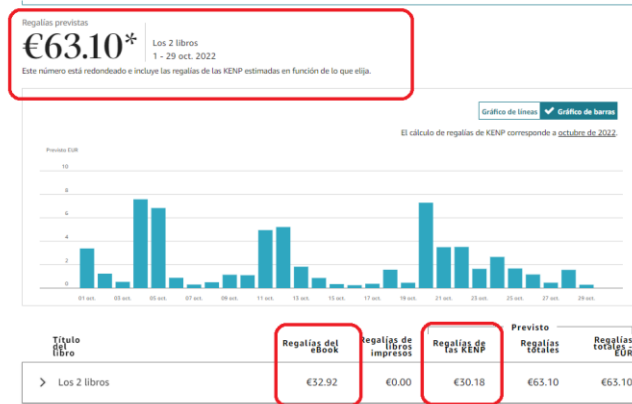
Regalías previstas

€63.10*

Los 2 libros
1 - 29 oct. 2022

Este número está redondeado e incluye las regalías de las KENP estimadas en función de lo que elija.

Gráfico de líneas
Gráfico de barras

El cálculo de regalías de KENP corresponde a octubre de 2022.

Previsto EUR

10
8
6
4
2
0

01 oct.
03 oct.
05 oct.
07 oct.
09 oct.
11 oct.
13 oct.
15 oct.
17 oct.
19 oct.
21 oct.
23 oct.
25 oct.
27 oct.
29 oct.

Previsto

| Título del libro | Regalías del eBook | Regalías de libros impresos | Regalías de las KENP | Regalías totales | Regalías totales - EUR |
|---|---|---|---|---|---|
| Los 2 libros | €32.92 | €0.00 | €30.18 | €63.10 | €63.10 |